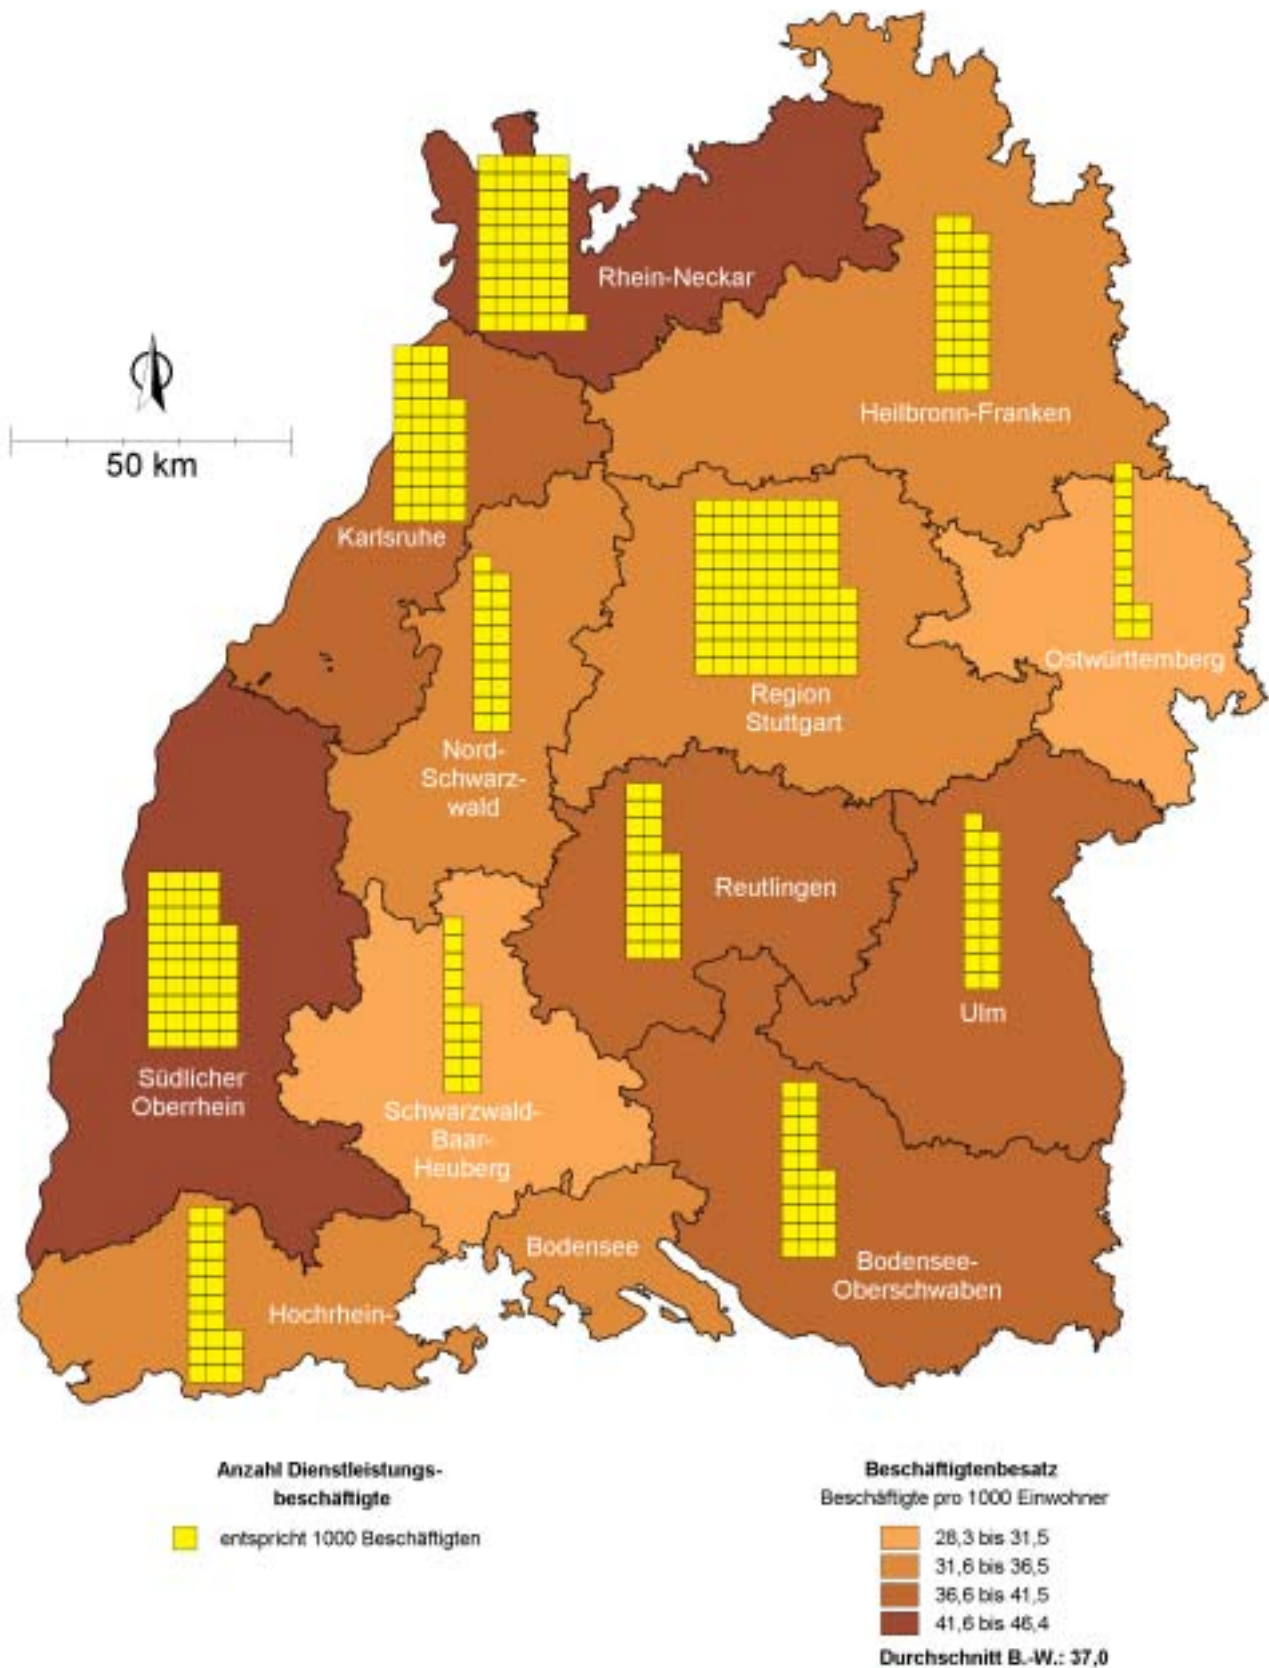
Rhein-Neckar

Heilbronn-Franken

50 km

Karlsruhe

Nord-Schwarzwald

Region Stuttgart

Ostwürttemberg

Reutlingen

Ulm

Südlicher Oberrhein

Schwarzwald-Baar-Heuberg

Bodensee

Bodensee-Oberschwaben

Hochrhein-

Anzahl Dienstleistungsbeschäftigte

entspricht 1000 Beschäftigten

Beschäftigtenbesatz
Beschäftigte pro 1000 Einwohner

28,3 bis 31,5
31,6 bis 36,5
36,6 bis 41,5
41,6 bis 46,4

Durchschnitt B.-W.: 37,0